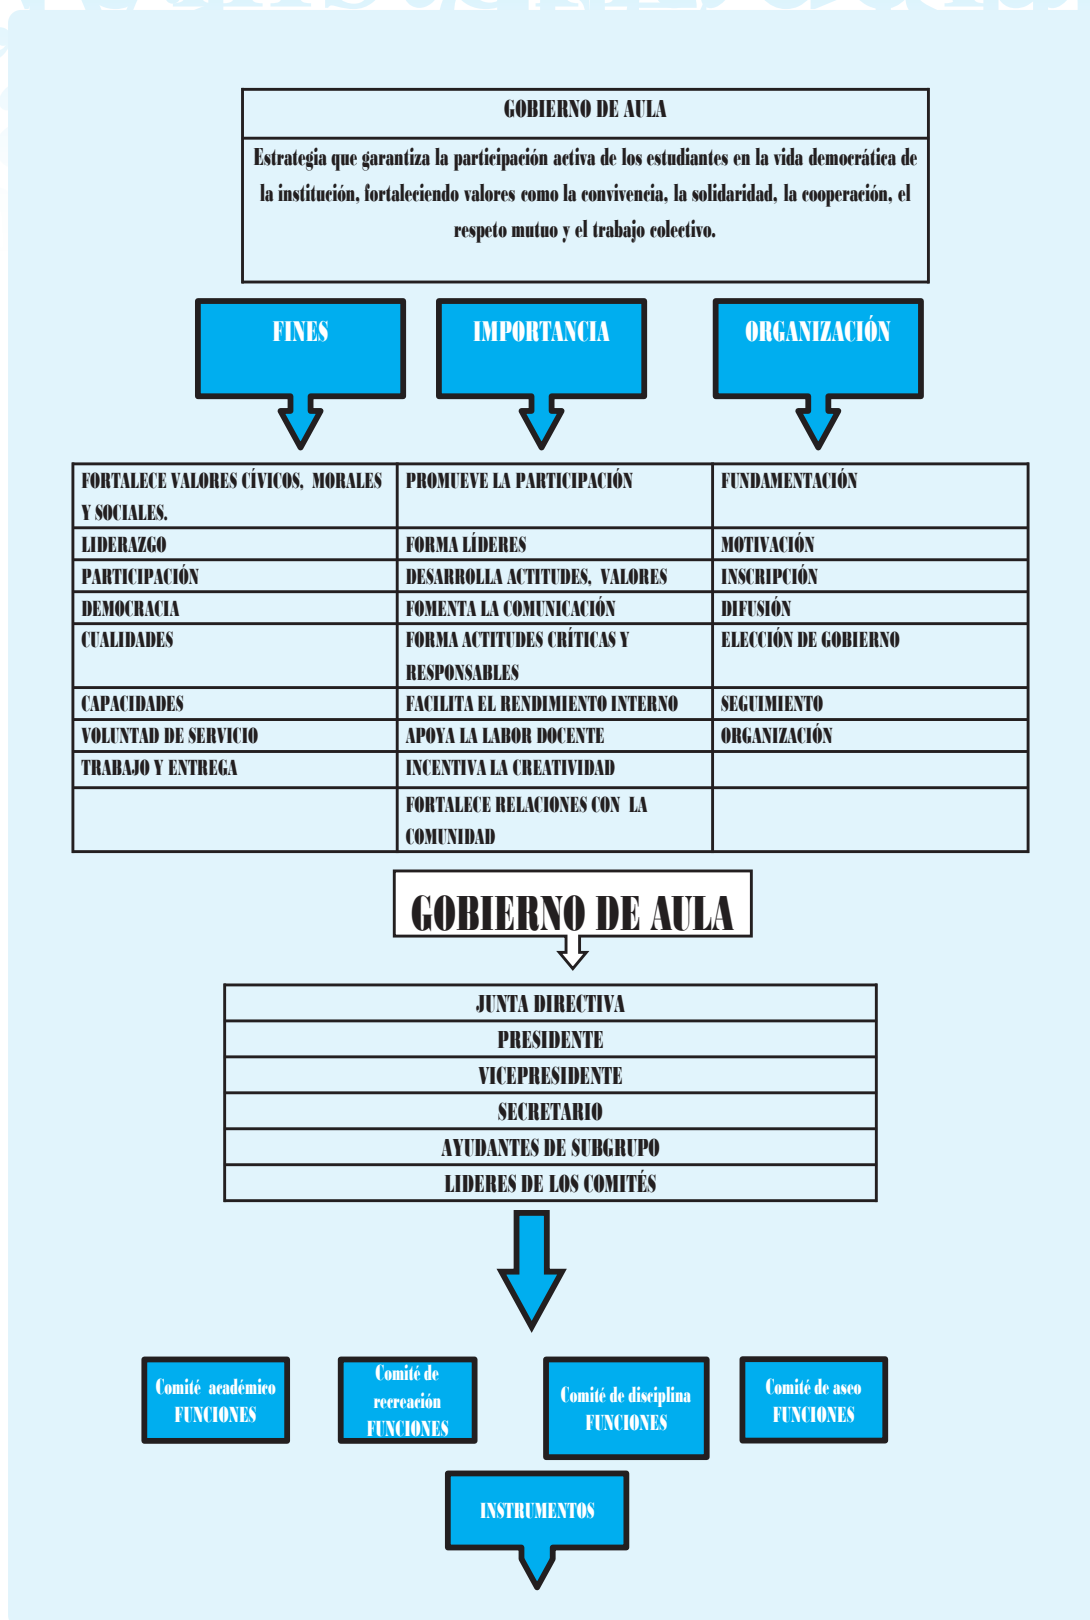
GOBIERNO DE AULA

Estrategia que garantiza la participación activa de los estudiantes en la vida democrática de la institución, fortaleciendo valores como la convivencia, la solidaridad, la cooperación, el respeto mutuo y el trabajo colectivo.

FINES

IMPORTANCIA

ORGANIZACIÓN

| FORTALECE VALORES CÍVICOS, MORALES Y SOCIALES. | PROMUEVE LA PARTICIPACIÓN | FUNDAMENTACIÓN |
|---|---|---|
| LIDERAZGO | FORMA LÍDERES | MOTIVACIÓN |
| PARTICIPACIÓN | DESARROLLA ACTITUDES, VALORES | INSCRIPCIÓN |
| DEMOCRACIA | FOMENTA LA COMUNICACIÓN | DIFUSIÓN |
| CUALIDADES | FORMA ACTITUDES CRÍTICAS Y RESPONSABLES | ELECCIÓN DE GOBIERNO |
| CAPACIDADES | FACILITA EL RENDIMIENTO INTERNO | SEGUIMIENTO |
| VOLUNTAD DE SERVICIO | APOYA LA LABOR DOCENTE | ORGANIZACIÓN |
| TRABAJO Y ENTREGA | INCENTIVA LA CREATIVIDAD | |
| | FORTALECE RELACIONES CON LA COMUNIDAD | |

GOBIERNO DE AULA

JUNTA DIRECTIVA
PRESIDENTE
VICEPRESIDENTE
SECRETARIO
AYUDANTES DE SUBGRUPO
LIDERES DE LOS COMITÉS

Comité académico FUNCIONES

Comité de recreación FUNCIONES

Comité de disciplina FUNCIONES

Comité de aseo FUNCIONES

INSTRUMENTOS